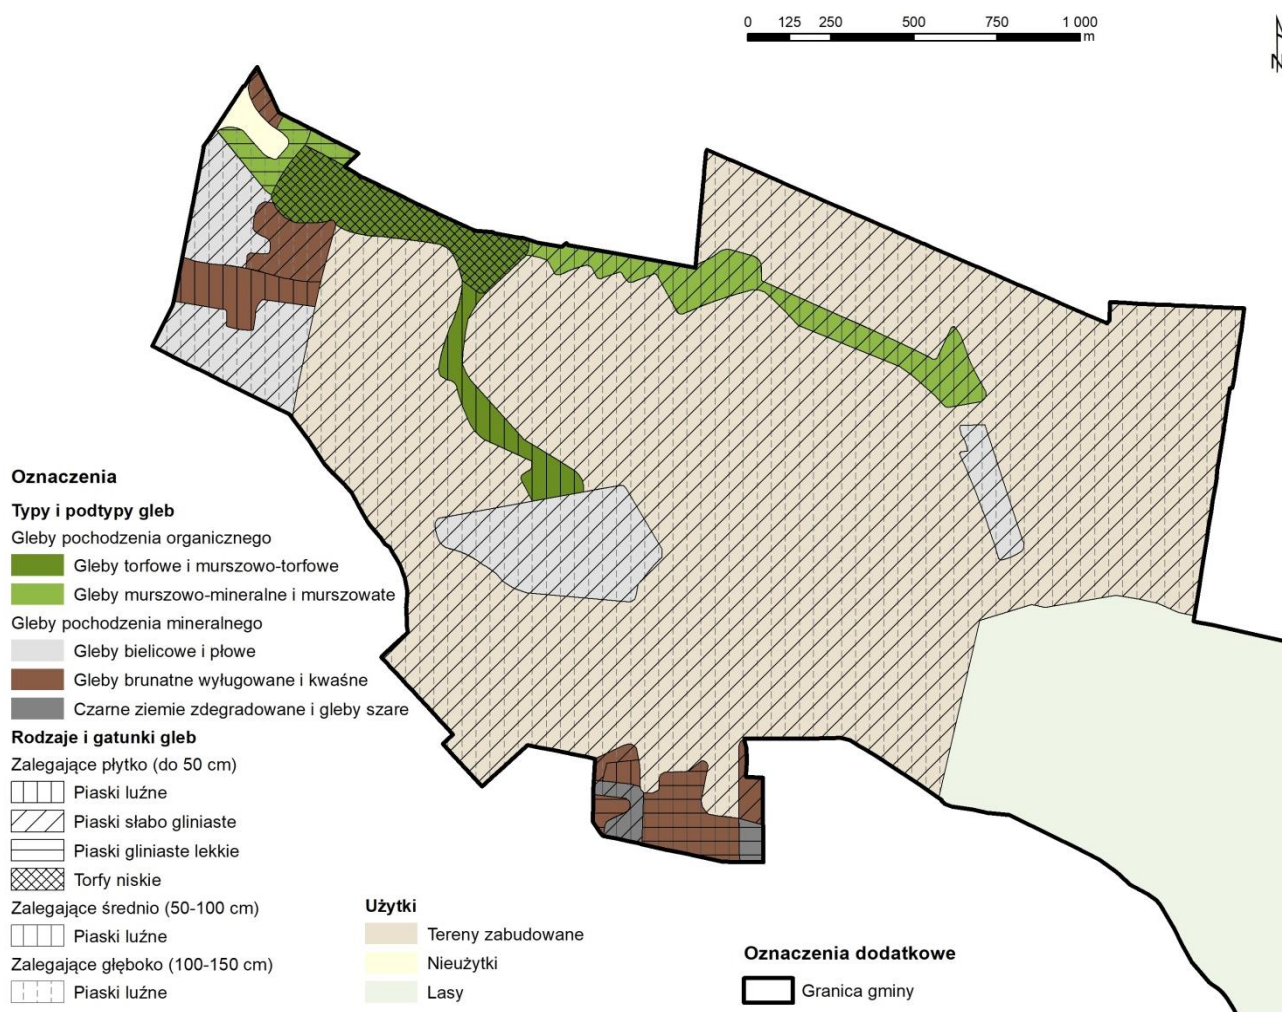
0 125 250 500 750 1 000
m

Oznaczenia

Typy i podtypy gleb

Gleby pochodzenia organicznego

Gleby torfowe i murszowo-torfowe

Gleby murszowo-mineralne i murszowate

Gleby pochodzenia mineralnego

Gleby bielicowe i płowe

Gleby brunatne wyługowane i kwaśne

Czarne ziemie zdegradowane i gleby szare

Rodzaje i gatunki gleb

Zalegające płytko (do 50 cm)

Piaski luźne

Piaski słabo gliniaste

Piaski gliniaste lekkie

Torfy niskie

Zalegające średnio (50-100 cm)

Piaski luźne

Zalegające głęboko (100-150 cm)

Piaski luźne

Użytki

Tereny zabudowane

Nieużytki

Lasy

Oznaczenia dodatkowe

Granica gminy